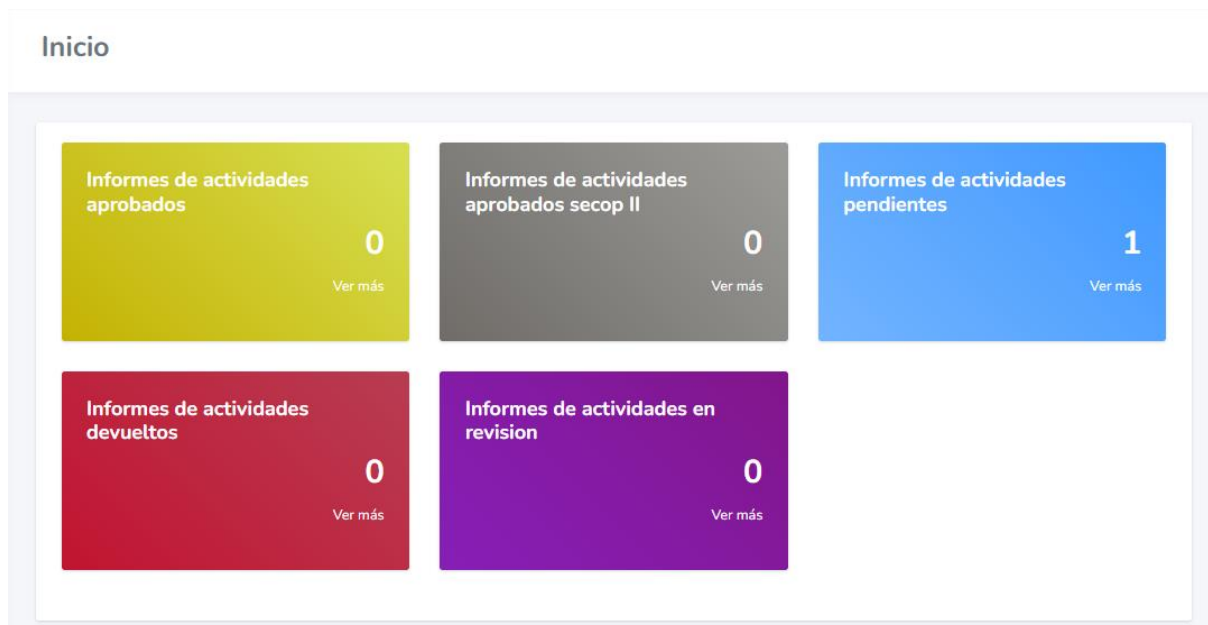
Inicio

Informes de actividades aprobados

0

Ver más

Informes de actividades aprobados secop II

0

Ver más

Informes de actividades pendientes

1

Ver más

Informes de actividades devueltos

0

Ver más

Informes de actividades en revision

0

Ver más